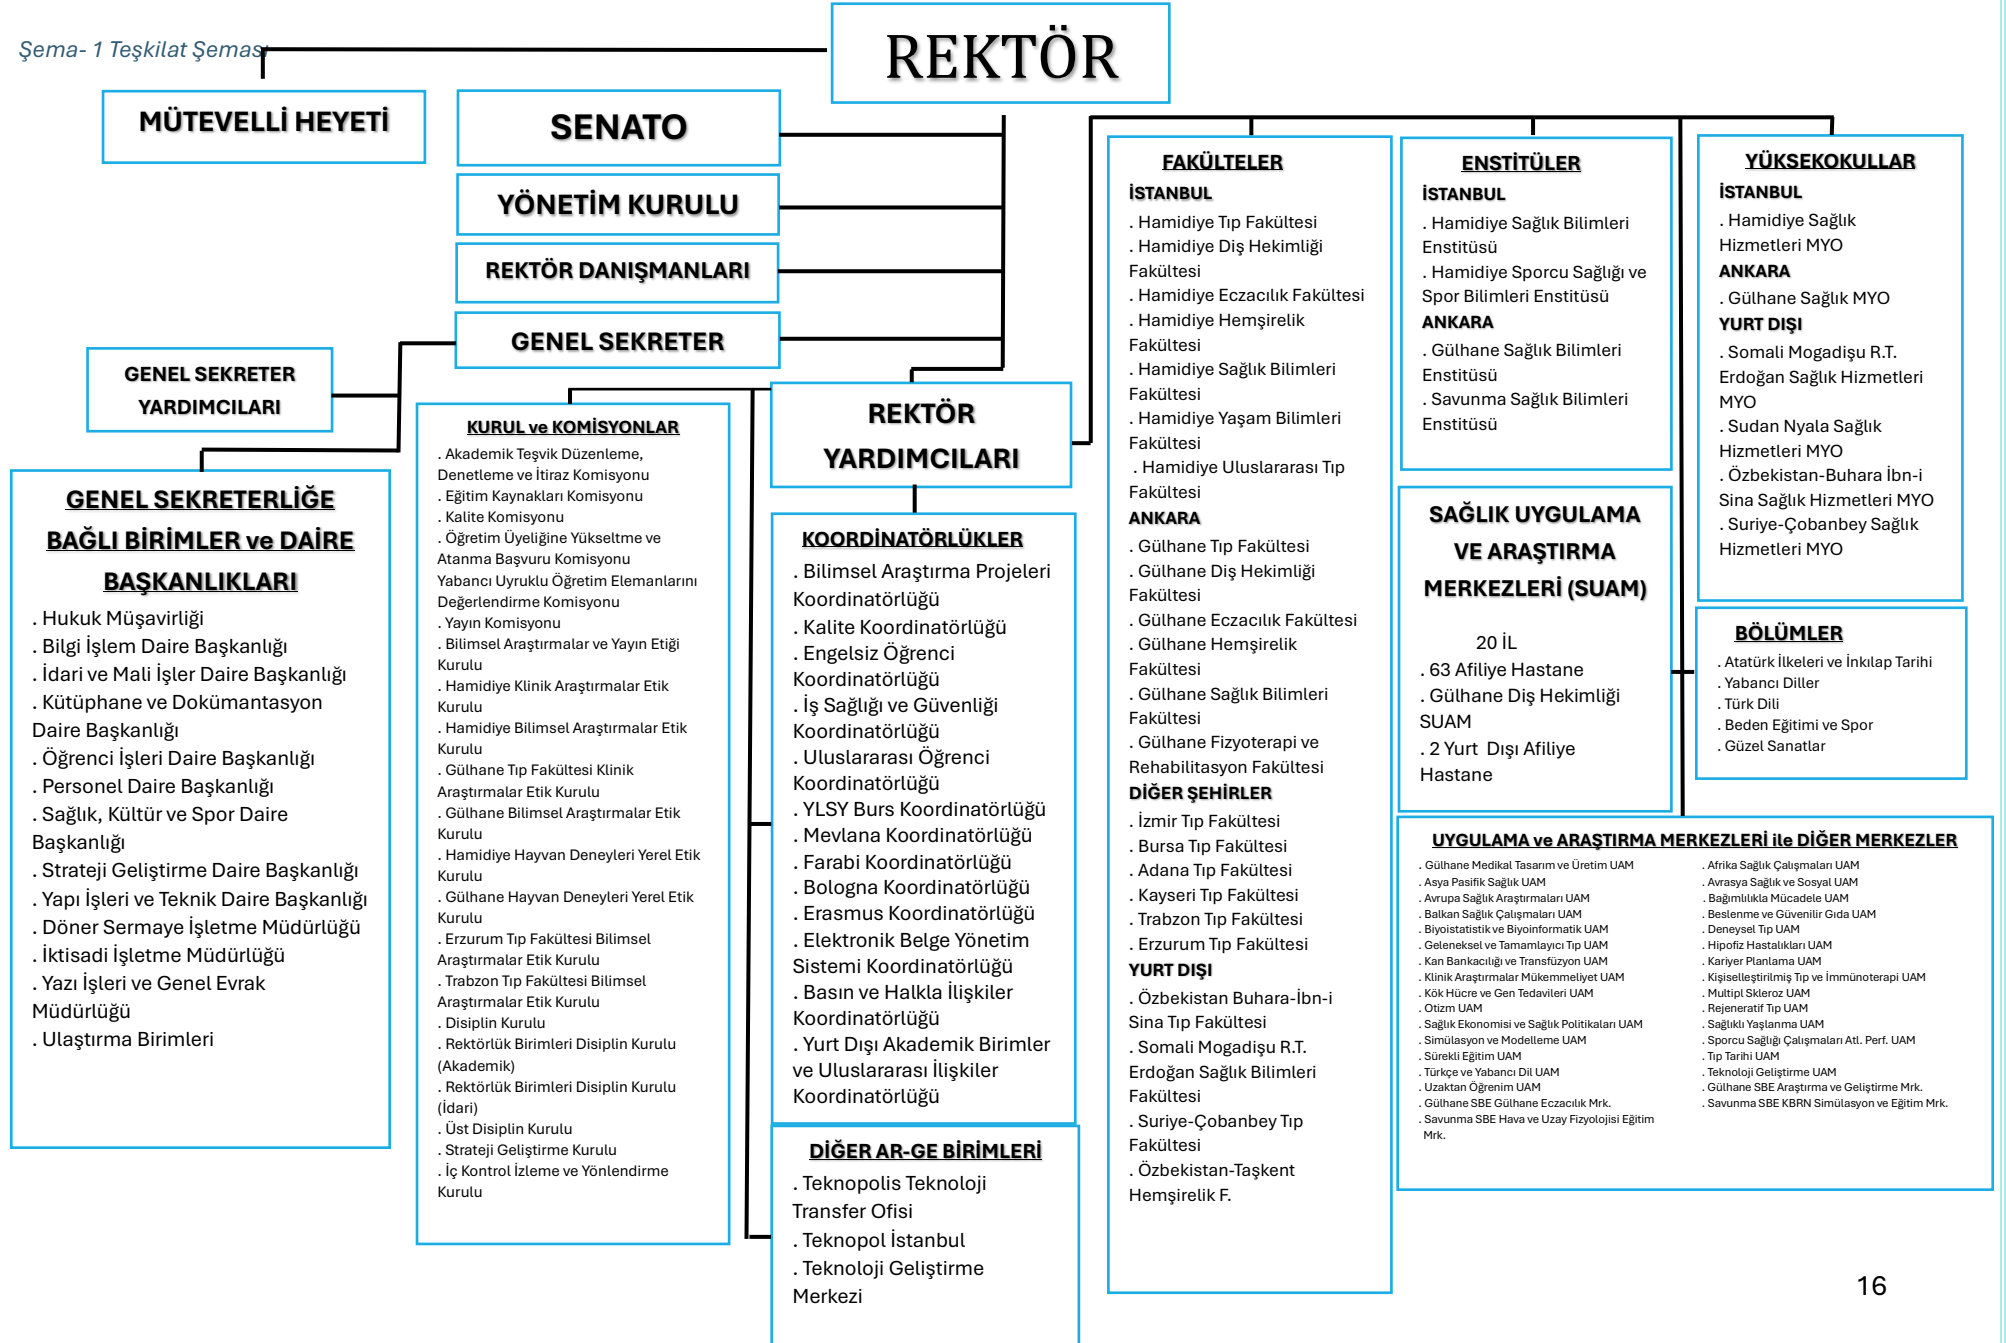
Şema- 1 Teşkilat Şeması

REKTÖR

MÜTEVELLİ HEYETİ

SENATO

YÖNETİM KURULU

REKTÖR DANIŞMANLARI

GENEL SEKRETER

GENEL SEKRETER YARDIMCILARI

REKTÖR YARDIMCILARI

GENEL SEKRETERLİĞE BAĞLI BİRİMLER ve DAİRE BAŞKANLIKLARI
. Hukuk Müşavirliği
. Bilgi İşlem Daire Başkanlığı
. İdari ve Mali İşler Daire Başkanlığı
. Kütüphane ve Dokümantasyon Daire Başkanlığı
. Öğrenci İşleri Daire Başkanlığı
. Personel Daire Başkanlığı
. Sağlık, Kültür ve Spor Daire Başkanlığı
. Strateji Geliştirme Daire Başkanlığı
. Yapı İşleri ve Teknik Daire Başkanlığı
. Döner Sermaye İşletme Müdürlüğü
. İktisadi İşletme Müdürlüğü
. Yazı İşleri ve Genel Evrak Müdürlüğü
. Ulaştırma Birimleri

KURUL ve KOMİSYONLAR
. Akademik Teşvik Düzenleme, Denetleme ve İtiraz Komisyonu
. Eğitim Kaynakları Komisyonu
. Kalite Komisyonu
. Öğretim Üyeliğine Yükseltme ve Atanma Başvuru Komisyonu
Yabancı Uyruklu Öğretim Elemanlarını Değerlendirme Komisyonu
. Yayın Komisyonu
. Bilimsel Araştırmalar ve Yayın Etiği Kurulu
. Hamidiye Klinik Araştırmalar Etik Kurulu
. Hamidiye Bilimsel Araştırmalar Etik Kurulu
. Gülhane Tıp Fakültesi Klinik Araştırmalar Etik Kurulu
. Gülhane Bilimsel Araştırmalar Etik Kurulu
. Hamidiye Hayvan Deneyleri Yerel Etik Kurulu
. Gülhane Hayvan Deneyleri Yerel Etik Kurulu
. Erzurum Tıp Fakültesi Bilimsel Araştırmalar Etik Kurulu
. Trabzon Tıp Fakültesi Bilimsel Araştırmalar Etik Kurulu
. Disiplin Kurulu
. Rektörlük Birimleri Disiplin Kurulu (Akademik)
. Rektörlük Birimleri Disiplin Kurulu (İdari)
. Üst Disiplin Kurulu
. Strateji Geliştirme Kurulu
. İç Kontrol İzleme ve Yönlendirme Kurulu

KOORDİNATÖRLÜKLER
. Bilimsel Araştırma Projeleri Koordinatörlüğü
. Kalite Koordinatörlüğü
. Engelsiz Öğrenci Koordinatörlüğü
. İş Sağlığı ve Güvenliği Koordinatörlüğü
. Uluslararası Öğrenci Koordinatörlüğü
. YLSY Burs Koordinatörlüğü
. Mevlana Koordinatörlüğü
. Farabi Koordinatörlüğü
. Bologna Koordinatörlüğü
. Erasmus Koordinatörlüğü
. Elektronik Belge Yönetim Sistemi Koordinatörlüğü
. Basın ve Halkla İlişkiler Koordinatörlüğü
. Yurt Dışı Akademik Birimler ve Uluslararası İlişkiler Koordinatörlüğü

DİĞER AR-GE BİRİMLERİ
. Teknopolis Teknoloji Transfer Ofisi
. Teknopol İstanbul
. Teknoloji Geliştirme Merkezi

FAKÜLTELER
İSTANBUL
. Hamidiye Tıp Fakültesi
. Hamidiye Diş Hekimliği Fakültesi
. Hamidiye Eczacılık Fakültesi
. Hamidiye Hemşirelik Fakültesi
. Hamidiye Sağlık Bilimleri Fakültesi
. Hamidiye Yaşam Bilimleri Fakültesi
. Hamidiye Uluslararası Tıp Fakültesi
ANKARA
. Gülhane Tıp Fakültesi
. Gülhane Diş Hekimliği Fakültesi
. Gülhane Eczacılık Fakültesi
. Gülhane Hemşirelik Fakültesi
. Gülhane Sağlık Bilimleri Fakültesi
. Gülhane Fizyoterapi ve Rehabilitasyon Fakültesi
DİĞER ŞEHİRLER
. İzmir Tıp Fakültesi
. Bursa Tıp Fakültesi
. Adana Tıp Fakültesi
. Kayseri Tıp Fakültesi
. Trabzon Tıp Fakültesi
. Erzurum Tıp Fakültesi
YURT DIŞI
. Özbekistan Buhara-İbn-i Sina Tıp Fakültesi
. Somali Mogadişu R.T. Erdoğan Sağlık Bilimleri Fakültesi
. Suriye-Çobanbey Tıp Fakültesi
. Özbekistan-Taşkent Hemşirelik F.

ENSTİTÜLER
İSTANBUL
. Hamidiye Sağlık Bilimleri Enstitüsü
. Hamidiye Sporcu Sağlığı ve Spor Bilimleri Enstitüsü
ANKARA
. Gülhane Sağlık Bilimleri Enstitüsü
. Savunma Sağlık Bilimleri Enstitüsü

SAĞLIK UYGULAMA VE ARAŞTIRMA MERKEZLERİ (SUAM)
20 İL
. 63 Afiliye Hastane
. Gülhane Diş Hekimliği SUAM
. 2 Yurt Dışı Afiliye Hastane

YÜKSEKOKULLAR
İSTANBUL
. Hamidiye Sağlık Hizmetleri MYO
ANKARA
. Gülhane Sağlık MYO
YURT DIŞI
. Somali Mogadişu R.T. Erdoğan Sağlık Hizmetleri MYO
. Sudan Nyala Sağlık Hizmetleri MYO
. Özbekistan-Buhara İbn-i Sina Sağlık Hizmetleri MYO
. Suriye-Çobanbey Sağlık Hizmetleri MYO

BÖLÜMLER
. Atatürk İlkeleri ve İnkılap Tarihi
. Yabancı Diller
. Türk Dili
. Beden Eğitimi ve Spor
. Güzel Sanatlar

UYGULAMA ve ARAŞTIRMA MERKEZLERİ ile DİĞER MERKEZLER
. Gülhane Medikal Tasarım ve Üretim UAM
. Asya Pasifik Sağlık UAM
. Avrupa Sağlık Araştırmaları UAM
. Balkan Sağlık Çalışmaları UAM
. Biyoistatistik ve Biyoinformatik UAM
. Geleneksel ve Tamamlayıcı Tıp UAM
. Kan Bankacılığı ve Transfüzyon UAM
. Klinik Araştırmalar Mükemmeliyet UAM
. Kök Hücre ve Gen Tedavileri UAM
. Otizm UAM
. Sağlık Ekonomisi ve Sağlık Politikaları UAM
. Simülasyon ve Modelleme UAM
. Sürekli Eğitim UAM
. Türkçe ve Yabancı Dil UAM
. Uzaktan Öğrenim UAM
. Gülhane SBE Gülhane Eczacılık Mrk.
. Savunma SBE Hava ve Uzay Fizyolojisi Eğitim Mrk.
. Afrika Sağlık Çalışmaları UAM
. Avrasya Sağlık ve Sosyal UAM
. Bağımlılıkla Mücadele UAM
. Beslenme ve Güvenilir Gıda UAM
. Deneysel Tıp UAM
. Hipofiz Hastalıkları UAM
. Kariyer Planlama UAM
. Kişiselleştirilmiş Tıp ve İmmünoterapi UAM
. Multipl Skleroz UAM
. Rejeneratif Tıp UAM
. Sağlıklı Yaşlanma UAM
. Sporcu Sağlığı Çalışmaları Atl. Perf. UAM
. Tıp Tarihi UAM
. Teknoloji Geliştirme UAM
. Gülhane SBE Araştırma ve Geliştirme Mrk.
. Savunma SBE KBRN Simülasyon ve Eğitim Mrk.

16